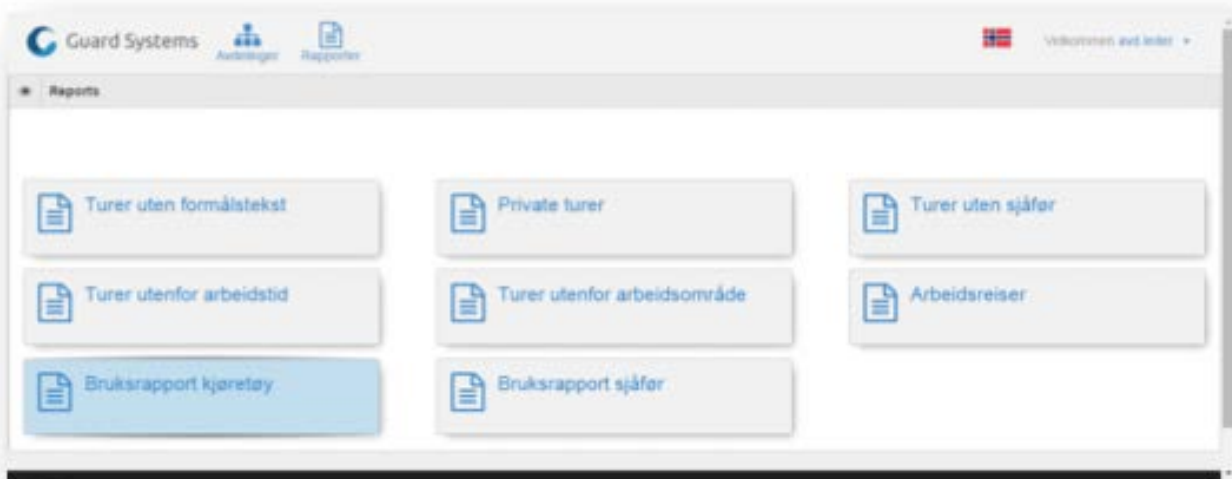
Guard Systems Avdelinger Rapporter

Velkommen avd leder

Reports

Turer uten formålstekst

Private turer

Turer uten sjåfør

Turer utenfor arbeidstid

Turer utenfor arbeidsområde

Arbeidsreiser

Bruksrapport kjøretøy

Bruksrapport sjåfør